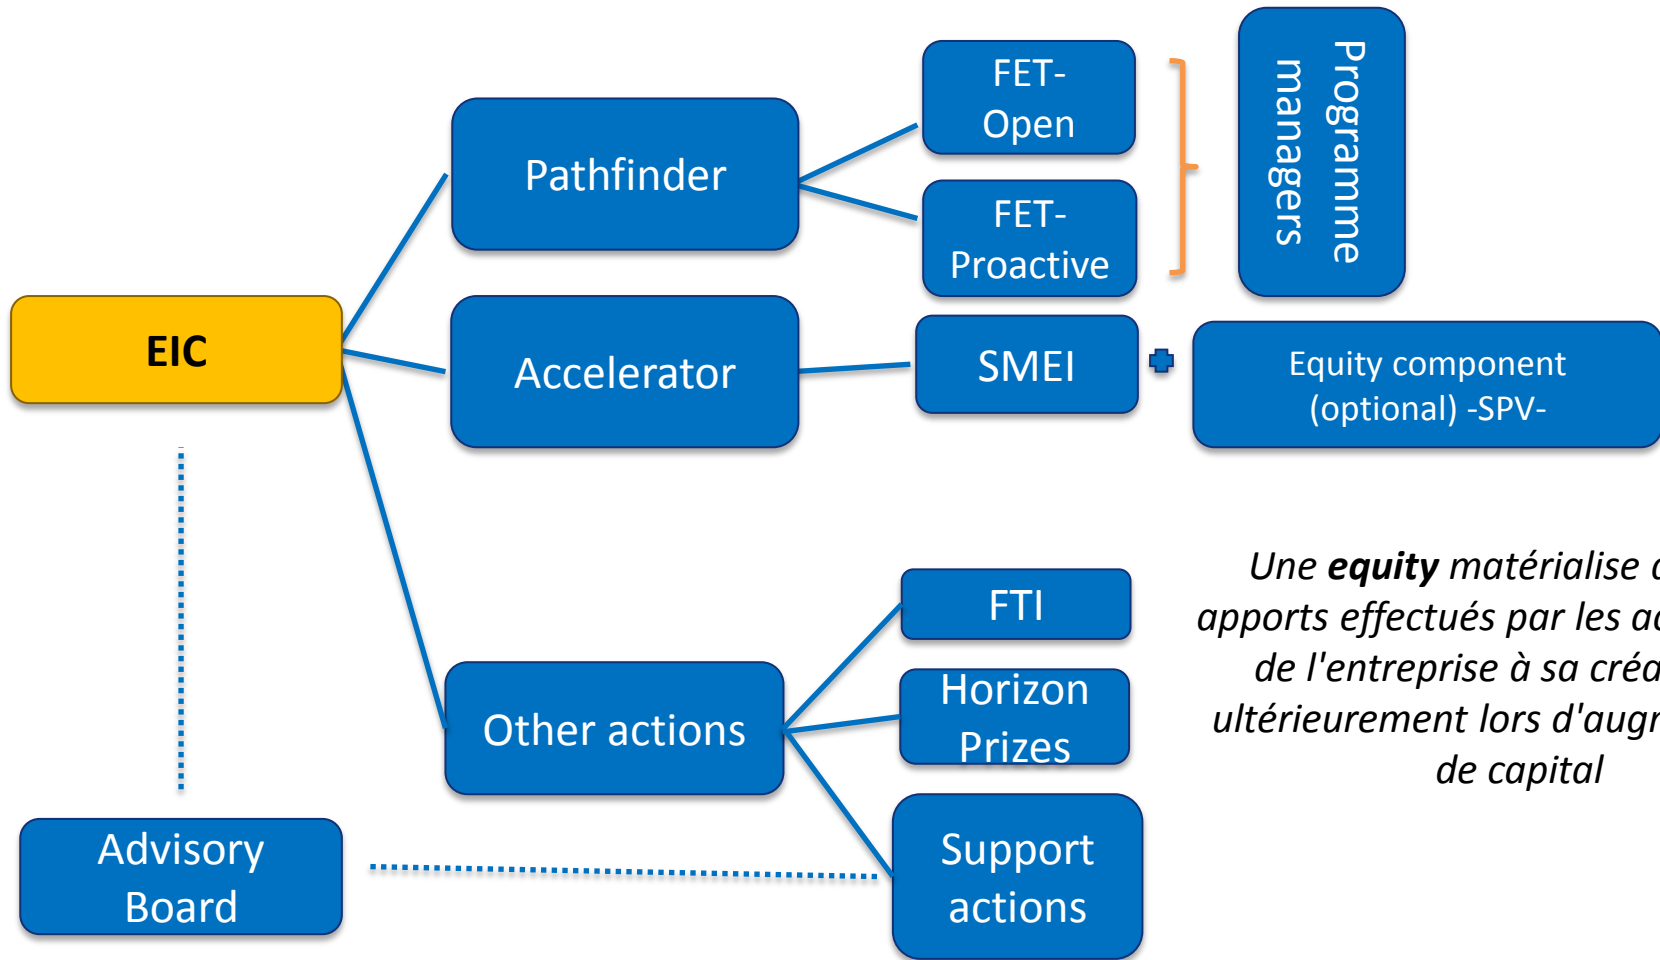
EIC

Pathfinder

FET-Open

FET-Proactive

Programme managers

Accelerator

SMEI

Equity component (optional) -SPV-

Other actions

FTI

Horizon Prizes

Support actions

Advisory Board

*Une **equity** matérialise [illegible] apports effectués par les a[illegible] de l'entreprise à sa créa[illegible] ultérieurement lors d'augm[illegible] de capital*